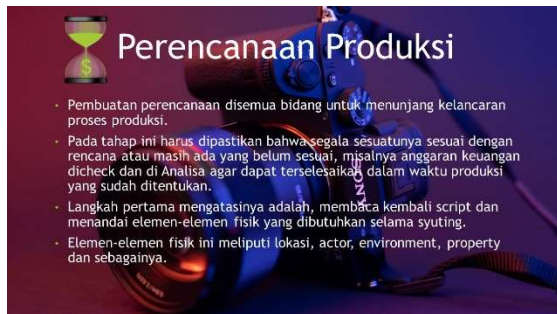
Perencanaan Produksi

Pembuatan perencanaan disemua bidang untuk menunjang kelancaran proses produksi.

Pada tahap ini harus dipastikan bahwa segala sesuatunya sesuai dengan rencana atau masih ada yang belum sesuai, misalnya anggaran keuangan dicheck dan di Analisa agar dapat terselesaikan dalam waktu produksi yang sudah ditentukan.

Langkah pertama mengatasinya adalah, membaca kembali script dan menandai elemen-elemen fisik yang dibutuhkan selama syuting.

Elemen-elemen fisik ini meliputi lokasi, actor, environment, property dan sebagainya.